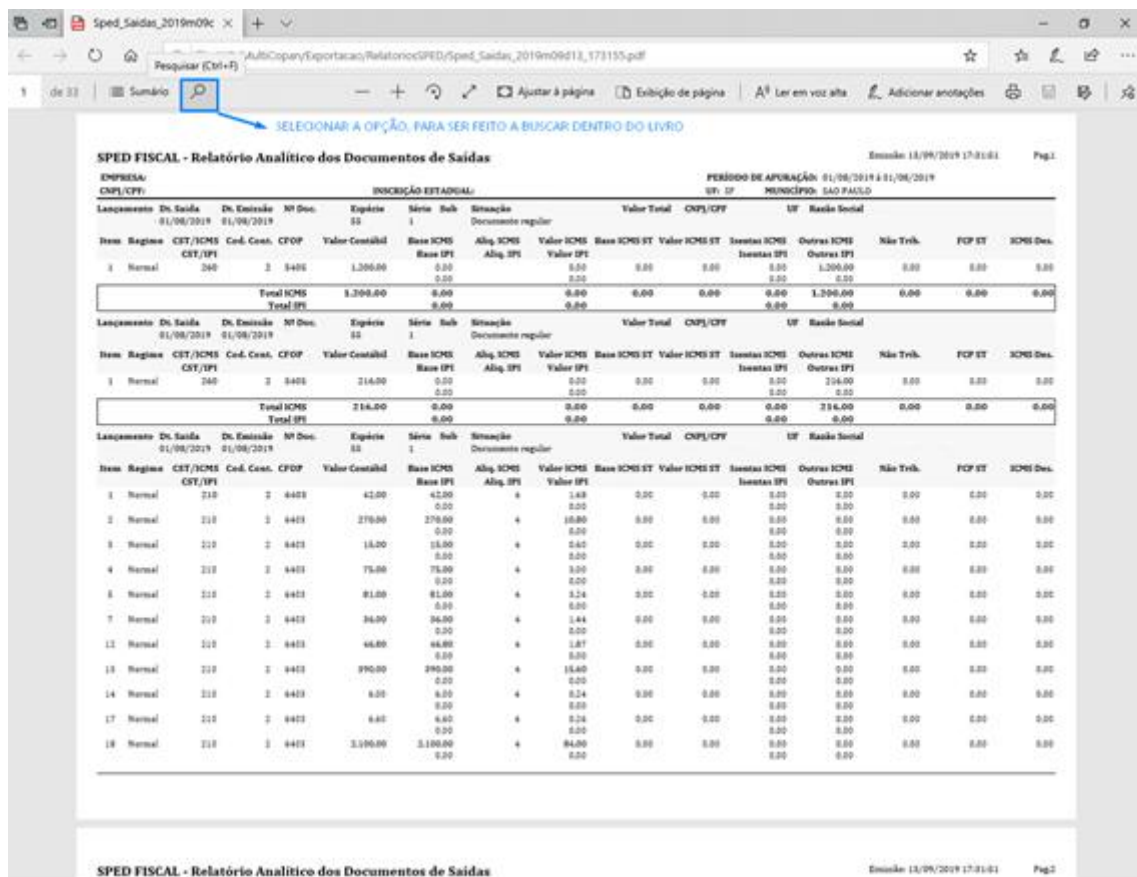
Sped_Saidas_2019m09c ×

Pesquisar (Ctrl+F) \MultiCopan/Exportacao/RelatoriosSPED/Sped_Saidas_2019m09d13_173155.pdf

1 de 33 | Sumário | Ajustar à página | Exibição de página | Ler em voz alta | Adicionar anotações

SELECIONAR A OPÇÃO, PARA SER FEITO A BUSCAR DENTRO DO LIVRO

SPED FISCAL - Relatório Analítico dos Documentos de Saídas

Emissão: 13/09/2019 17:31:51 Pag.1

EMPRESA:
CNPJ/CPF: INSCRIÇÃO ESTADUAL:

PERÍODO DE APURAÇÃO: 01/08/2019 à 31/08/2019
UF: SP MUNICÍPIO: SAO PAULO

Lançamento Dt. Saída 01/08/2019 Dt. Emissão 01/08/2019 Nº Doc. Espécie 55 Série 1 Sub Situação Documento regular Valor Total CNPJ/CPF UF Razão Social

| Item | Regime | CST/ICMS CST/IPI | Cod. Cont. | CFOP | Valor Contábil | Base ICMS Base IPI | Aliq. ICMS Aliq. IPI | Valor ICMS Valor IPI | Base ICMS ST | Valor ICMS ST | Isentas ICMS Isentas IPI | Outras ICMS Outras IPI | Não Trib. | FCP ST | ICMS Des. |
|---|---|---|---|---|---|---|---|---|---|---|---|---|---|---|---|
| 1 | Normal | 260 | 2 | 5405 | 1.200,00 | 0,00 0,00 | | 0,00 0,00 | 0,00 | 0,00 | 0,00 0,00 | 1.200,00 0,00 | 0,00 | 0,00 | 0,00 |
| | | | Total ICMS Total IPI | | 1.200,00 | 0,00 0,00 | | 0,00 0,00 | 0,00 | 0,00 | 0,00 0,00 | 1.200,00 0,00 | 0,00 | 0,00 | 0,00 |

Lançamento Dt. Saída 01/08/2019 Dt. Emissão 01/08/2019 Nº Doc. Espécie 55 Série 1 Sub Situação Documento regular Valor Total CNPJ/CPF UF Razão Social

| Item | Regime | CST/ICMS CST/IPI | Cod. Cont. | CFOP | Valor Contábil | Base ICMS Base IPI | Aliq. ICMS Aliq. IPI | Valor ICMS Valor IPI | Base ICMS ST | Valor ICMS ST | Isentas ICMS Isentas IPI | Outras ICMS Outras IPI | Não Trib. | FCP ST | ICMS Des. |
|---|---|---|---|---|---|---|---|---|---|---|---|---|---|---|---|
| 1 | Normal | 260 | 2 | 5405 | 216,00 | 0,00 0,00 | | 0,00 0,00 | 0,00 | 0,00 | 0,00 0,00 | 216,00 0,00 | 0,00 | 0,00 | 0,00 |
| | | | Total ICMS Total IPI | | 216,00 | 0,00 0,00 | | 0,00 0,00 | 0,00 | 0,00 | 0,00 0,00 | 216,00 0,00 | 0,00 | 0,00 | 0,00 |

Lançamento Dt. Saída 01/08/2019 Dt. Emissão 01/08/2019 Nº Doc. Espécie 55 Série 1 Sub Situação Documento regular Valor Total CNPJ/CPF UF Razão Social

| Item | Regime | CST/ICMS CST/IPI | Cod. Cont. | CFOP | Valor Contábil | Base ICMS Base IPI | Aliq. ICMS Aliq. IPI | Valor ICMS Valor IPI | Base ICMS ST | Valor ICMS ST | Isentas ICMS Isentas IPI | Outras ICMS Outras IPI | Não Trib. | FCP ST | ICMS Des. |
|---|---|---|---|---|---|---|---|---|---|---|---|---|---|---|---|
| 1 | Normal | 210 | 2 | 6403 | 42,00 | 42,00 0,00 | 4 | 1,68 0,00 | 0,00 | 0,00 | 0,00 0,00 | 0,00 0,00 | 0,00 | 0,00 | 0,00 |
| 2 | Normal | 210 | 2 | 6403 | 270,00 | 270,00 0,00 | 4 | 10,80 0,00 | 0,00 | 0,00 | 0,00 0,00 | 0,00 0,00 | 0,00 | 0,00 | 0,00 |
| 3 | Normal | 210 | 2 | 6403 | 16,00 | 16,00 0,00 | 4 | 0,64 0,00 | 0,00 | 0,00 | 0,00 0,00 | 0,00 0,00 | 0,00 | 0,00 | 0,00 |
| 4 | Normal | 210 | 2 | 6403 | 75,00 | 75,00 0,00 | 4 | 3,00 0,00 | 0,00 | 0,00 | 0,00 0,00 | 0,00 0,00 | 0,00 | 0,00 | 0,00 |
| 5 | Normal | 210 | 2 | 6403 | 81,00 | 81,00 0,00 | 4 | 3,24 0,00 | 0,00 | 0,00 | 0,00 0,00 | 0,00 0,00 | 0,00 | 0,00 | 0,00 |
| 7 | Normal | 210 | 2 | 6403 | 36,00 | 36,00 0,00 | 4 | 1,44 0,00 | 0,00 | 0,00 | 0,00 0,00 | 0,00 0,00 | 0,00 | 0,00 | 0,00 |
| 12 | Normal | 210 | 2 | 6403 | 46,80 | 46,80 0,00 | 4 | 1,87 0,00 | 0,00 | 0,00 | 0,00 0,00 | 0,00 0,00 | 0,00 | 0,00 | 0,00 |
| 13 | Normal | 210 | 2 | 6403 | 390,00 | 390,00 0,00 | 4 | 15,60 0,00 | 0,00 | 0,00 | 0,00 0,00 | 0,00 0,00 | 0,00 | 0,00 | 0,00 |
| 14 | Normal | 210 | 2 | 6403 | 6,00 | 6,00 0,00 | 4 | 0,24 0,00 | 0,00 | 0,00 | 0,00 0,00 | 0,00 0,00 | 0,00 | 0,00 | 0,00 |
| 17 | Normal | 210 | 2 | 6403 | 6,60 | 6,60 0,00 | 4 | 0,26 0,00 | 0,00 | 0,00 | 0,00 0,00 | 0,00 0,00 | 0,00 | 0,00 | 0,00 |
| 18 | Normal | 210 | 2 | 6403 | 2.100,00 | 2.100,00 0,00 | 4 | 84,00 0,00 | 0,00 | 0,00 | 0,00 0,00 | 0,00 0,00 | 0,00 | 0,00 | 0,00 |

SPED FISCAL - Relatório Analítico dos Documentos de Saídas

Emissão: 13/09/2019 17:31:51 Pag.2